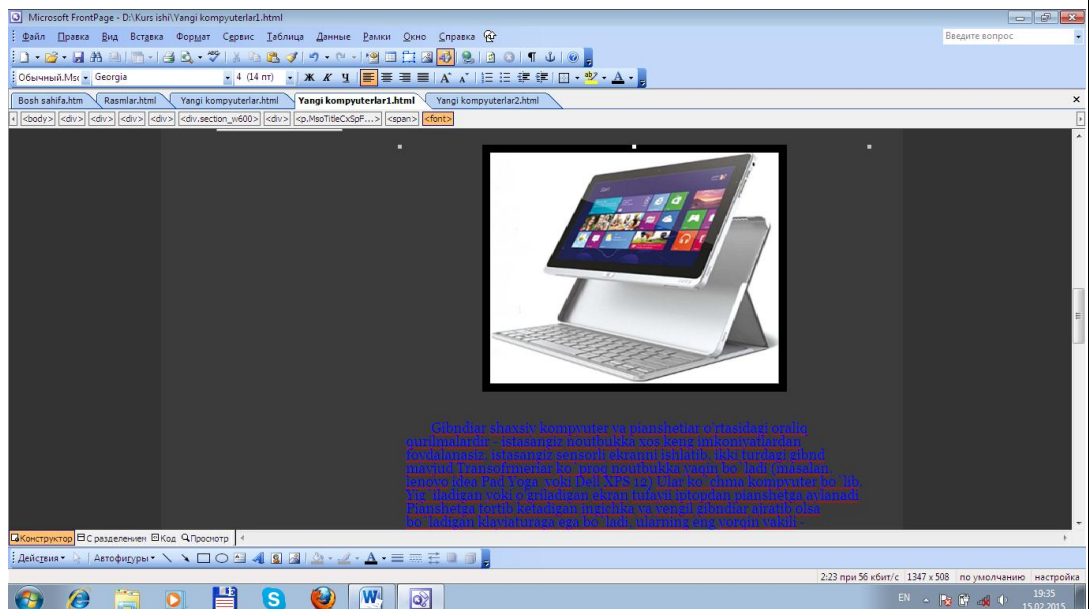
Microsoft FrontPage - D:\Kurs ishi\Yangi kompyuterlar1.html

Файл Правка Вид Вставка Формат Сервис Таблица Данные Рамки Окно Справка

Введите вопрос

Обычный.Msc Georgia 4 (14 пт)

Bosh sahifa.htm Rasmlar.html Yangi kompyuterlar.html Yangi kompyuterlar1.html Yangi kompyuterlar2.html

<body> <div> <div> <div> <div> <div.section_w600> <div> <p.MsoTitleCxSpF...> <span> <font>

Gibrıdlar shaxsiy kompyuter va planshetlar o'rtasidagi oraliq qurilmalardir - istasangiz noutbukka xos keng imkoniyatlardan foydalanasiz, istasangiz sensorli ekranni isitlatib. ikki turdagi gibrid mavjud Transofrmerlar ko' proq noutbukka yaqin bo' ladi (masalan, lenovo idea Pad Yoga yoki Dell XPS 12) Ular ko' chma kompyuter bo' lib, Yig' iladigan yoki o'griladigan ekran tufayli iptopdan planshetga aylanadi Planshetga tortib ketadigan ingichka va yengil gibridlar ajratib olsa bo' ladigan klaviaturaga ega bo' ladi. ularning eng yorqin vakili -

Конструктор С разделением Код Просмотр

Действия Автофигуры

2:23 при 56 кбит/с 1347 x 508 по умолчанию настройка

EN 19:35 15.02.2015